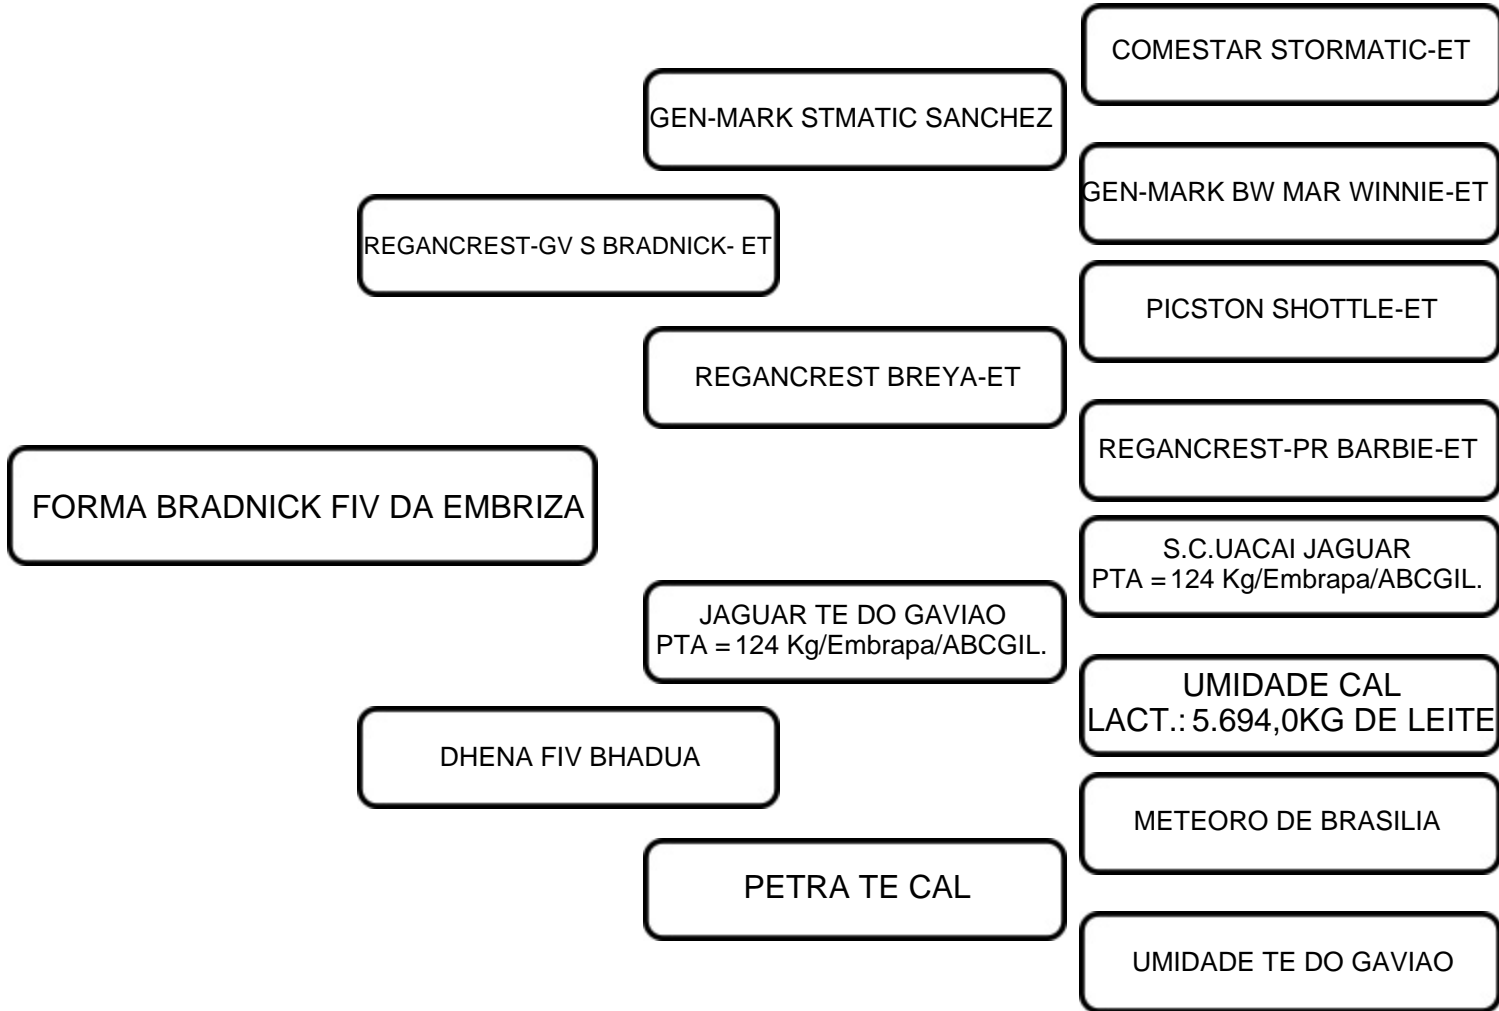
COMESTAR STORMATIC-ET

GEN-MARK STMATIC SANCHEZ

GEN-MARK BW MAR WINNIE-ET

REGANCREST-GV S BRADNICK- ET

PICSTON SHOTTLE-ET

REGANCREST BREYA-ET

REGANCREST-PR BARBIE-ET

FORMA BRADNICK FIV DA EMBRIZA

S.C.UACAI JAGUAR
PTA = 124 Kg/Embrapa/ABCGIL.

JAGUAR TE DO GAVIAO
PTA = 124 Kg/Embrapa/ABCGIL.

UMIDADE CAL
LACT.: 5.694,0KG DE LEITE

DHENA FIV BHADUA

METEORO DE BRASILIA

PETRA TE CAL

UMIDADE TE DO GAVIAO